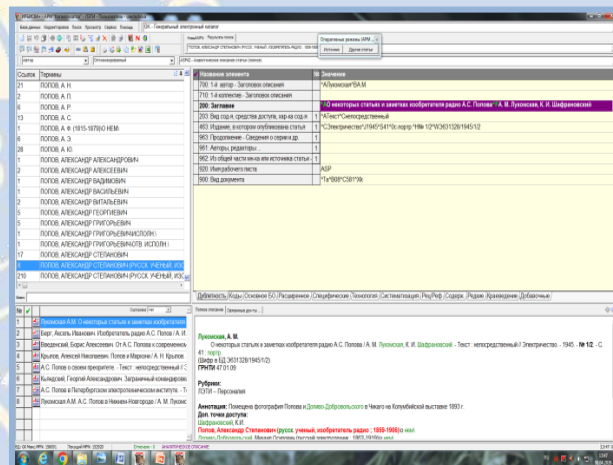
Ссылок | Термины
21 | ПОПОВ, А. Н.
2 | ПОПОВ, А. П.
6 | ПОПОВ, А. Р.
13 | ПОПОВ, А. С.
1 | ПОПОВ, А. Ф. (1815-1879)(О НЕМ)
1 | ПОПОВ, А. Э.
28 | ПОПОВ, А.Н.
1 | ПОПОВ, АЛЕКСАНДР АЛЕКСАНДРОВИЧ
1 | ПОПОВ, АЛЕКСАНДР АЛЕКСЕЕВИЧ
1 | ПОПОВ, АЛЕКСАНДР ВАДИМОВИЧ
1 | ПОПОВ, АЛЕКСАНДР ВАСИЛЬЕВИЧ
3 | ПОПОВ, АЛЕКСАНДР ВИТАЛЬЕВИЧ
1 | ПОПОВ, АЛЕКСАНДР ГЕОРГИЕВИЧ
5 | ПОПОВ, АЛЕКСАНДР ГРИГОРЬЕВИЧ
1 | ПОПОВ, АЛЕКСАНДР ГРИГОРЬЕВИЧ(СОЛИ
1 | ПОПОВ, АЛЕКСАНДР ГРИГОРЬЕВИЧ(ТВ. ИСПОЛН.)
17 | ПОПОВ, АЛЕКСАНДР СТЕПАНОВИЧ
6 | ПОПОВ, АЛЕКСАНДР СТЕПАНОВИЧ (РУССК. УЧЕНЫЙ, ИЗО
210 | ПОПОВ, АЛЕКСАНДР СТЕПАНОВИЧ (РУССК. УЧЕНЫЙ, ИЗО

| Название элемента | | Значение |
|---|---|---|
| 700: 1-й автор - Заголовок описания | 1 | ^AЛуконская^BA.M. |
| 710: 1-й коллектив - Заголовок описания | | |
| 200: Заглавие | | ^AO некоторых статьях и заметках изобретателя радио А.С. Попова ^FA. М. Луконская, К. И. Шафрановский |
| 203: Вид содер.-средства доступа, хар-ка содер. | 1 | ^AТекст^Cнепосредственный |
| 463: Издание, в котором опубликована статья | 1 | ^CЭлектричество^J1945^S41^0с.подтр.^Hно 1/2^W3631326/1945/1/2 |
| 963: Продолжение - Сведения о серии и др. | 1 | |
| 961: Авторы, редакторы ... | 1 | |
| 962: Из общей части мн-ка или источника статьи | 1 | |
| 920: Имя рабочего листа | | ASP |
| 900: Вид документа | | ^Ta^B05^C581^Xb |

Луконская, А. М.
О некоторых статьях и заметках изобретателя радио А.С. Попова / А. М. Луконская, К. И. Шафрановский . - Текст : непосредственный // Электричество. - 1945. - № 1/2. - С. 41 : подтр.
(Шифр в БД 3631326/1945/1/2)
ГРНТИ 47.01.09

Рубрики:
ЛЭТИ -- Персоналия

Аннотация: Помещена фотография Попова и Доливо-Добровольского в Чикаго на Колумбийской выставке 1893 г.
Доп. точки доступа:
Шафрановский, К.И.
Попов, Александр Степанович (русск. ученый, изобретатель радио ; 1859-1906)(о нем)